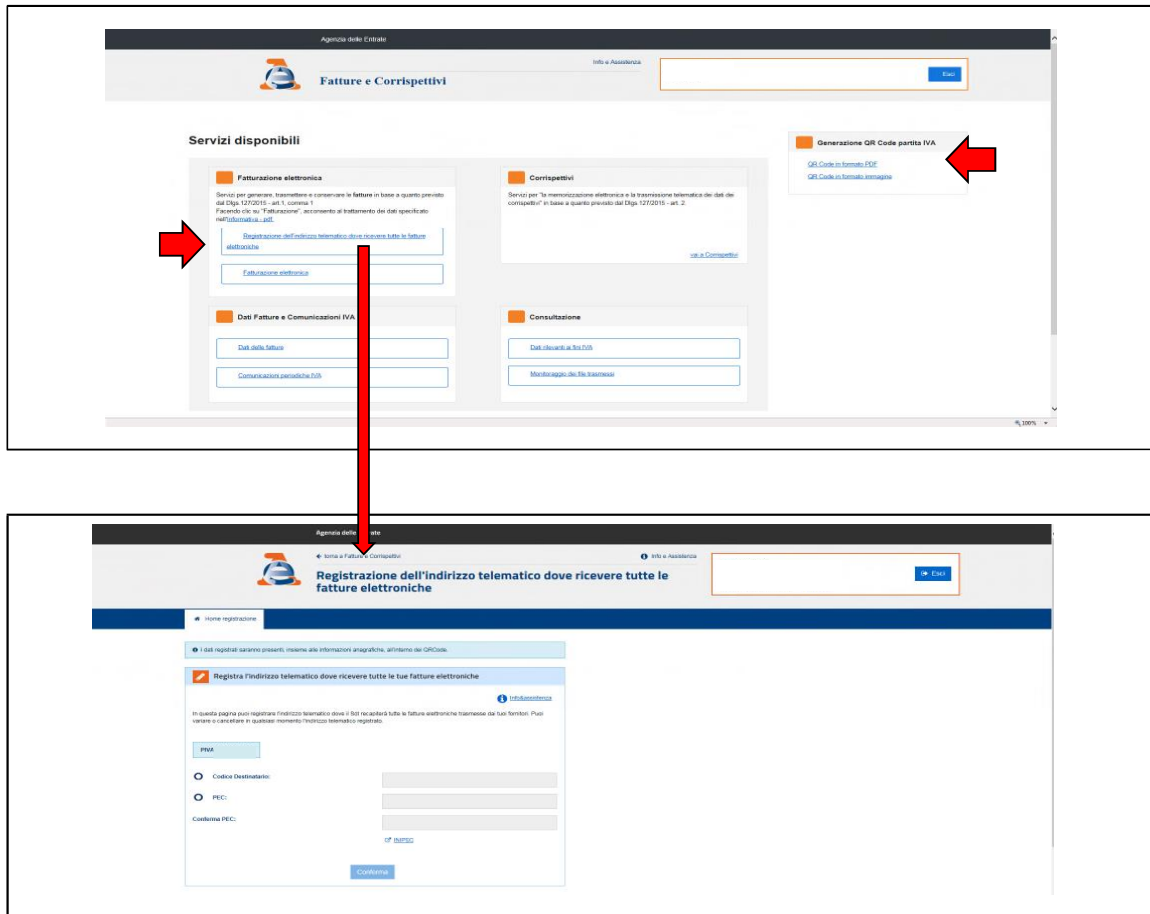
Agenzia delle Entrate

Info e Assistenza

Fatture e Corrispettivi

Esci

Servizi disponibili

Fatturazione elettronica

Servizi per generare, trasmettere e conservare le fatture in base a quanto previsto dal Dlgs.127/2015 - art.1, comma 1
Facendo clic su "Fatturazione", acconsento al trattamento dei dati specificato nell'informativa - pdf

Registrazione dell'indirizzo telematico dove ricevere tutte le fatture elettroniche

Fatturazione elettronica

Corrispettivi

Servizi per "la memorizzazione elettronica e la trasmissione telematica dei dati dei corrispettivi" in base a quanto previsto dal Dlgs 127/2015 - art. 2

vai a Corrispettivi

Dati Fatture e Comunicazioni IVA

Dati delle fatture

Comunicazioni periodiche IVA

Consultazione

Dati rilevanti ai fini IVA

Monitoraggio dei file trasmessi

Generazione QR Code partita IVA

QR Code in formato PDF

QR Code in formato immagine

100%

Agenzia delle Entrate

torna a Fatture e Corrispettivi

Info e Assistenza

Registrazione dell'indirizzo telematico dove ricevere tutte le fatture elettroniche

Esci

Home registrazione

I dati registrati saranno presenti, insieme alle informazioni anagrafiche, all'interno del QRCode.

Registra l'indirizzo telematico dove ricevere tutte le tue fatture elettroniche

Info&assistenza

In questa pagina puoi registrare l'indirizzo telematico dove il SdI recapiterà tutte le fatture elettroniche trasmesse dai tuoi fornitori. Puoi variare o cancellare in qualsiasi momento l'indirizzo telematico registrato.

PIVA

Codice Destinatario:

PEC:

Conferma PEC:

INIPEC

Conferma